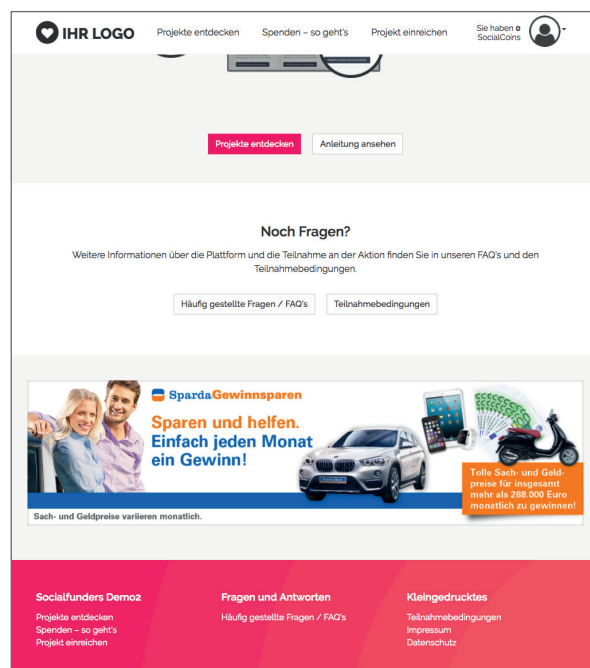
IHR LOGO Projekte entdecken Spenden – so geht's Projekt einreichen Sie haben 0 SocialCoins

Projekte entdecken Anleitung ansehen

Noch Fragen?

Weitere Informationen über die Plattform und die Teilnahme an der Aktion finden Sie in unseren FAQ's und den Teilnahmebedingungen.

Häufig gestellte Fragen / FAQ's Teilnahmebedingungen

SpardaGewinnsparen

Sparen und helfen. Einfach jeden Monat ein Gewinn!

Tolle Sach- und Geldpreise für insgesamt mehr als 288.000 Euro monatlich zu gewinnen!

Sach- und Geldpreise variieren monatlich.

Socialfunders Demo2
Projekte entdecken
Spenden – so geht's
Projekt einreichen

Fragen und Antworten
Häufig gestellte Fragen / FAQ's

Kleingedrucktes
Teilnahmebedingungen
Impressum
Datenschutz